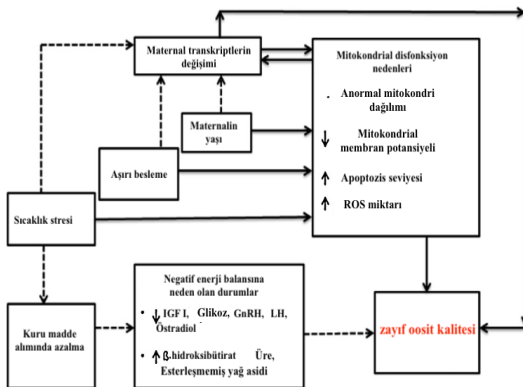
Maternal transkriptlerin değişimi

Mitokondrial disfonksiyon nedenleri

Anormal mitokondri dağılımı

↓ Mitokondrial membran potansiyeli

↑ Apoptozis seviyesi

↑ ROS miktarı

Maternalin yaşı

Aşırı besleme

Sıcaklık stresi

Negatif enerji balansına neden olan durumlar

• ↓ IGF I, Glikoz, GnRH, LH, Östradiol

• ↑ β-hidroksibütirat Üre, Esterleşmemiş yağ asidi

Kuru madde alımında azalma

zayıf oosit kalitesi